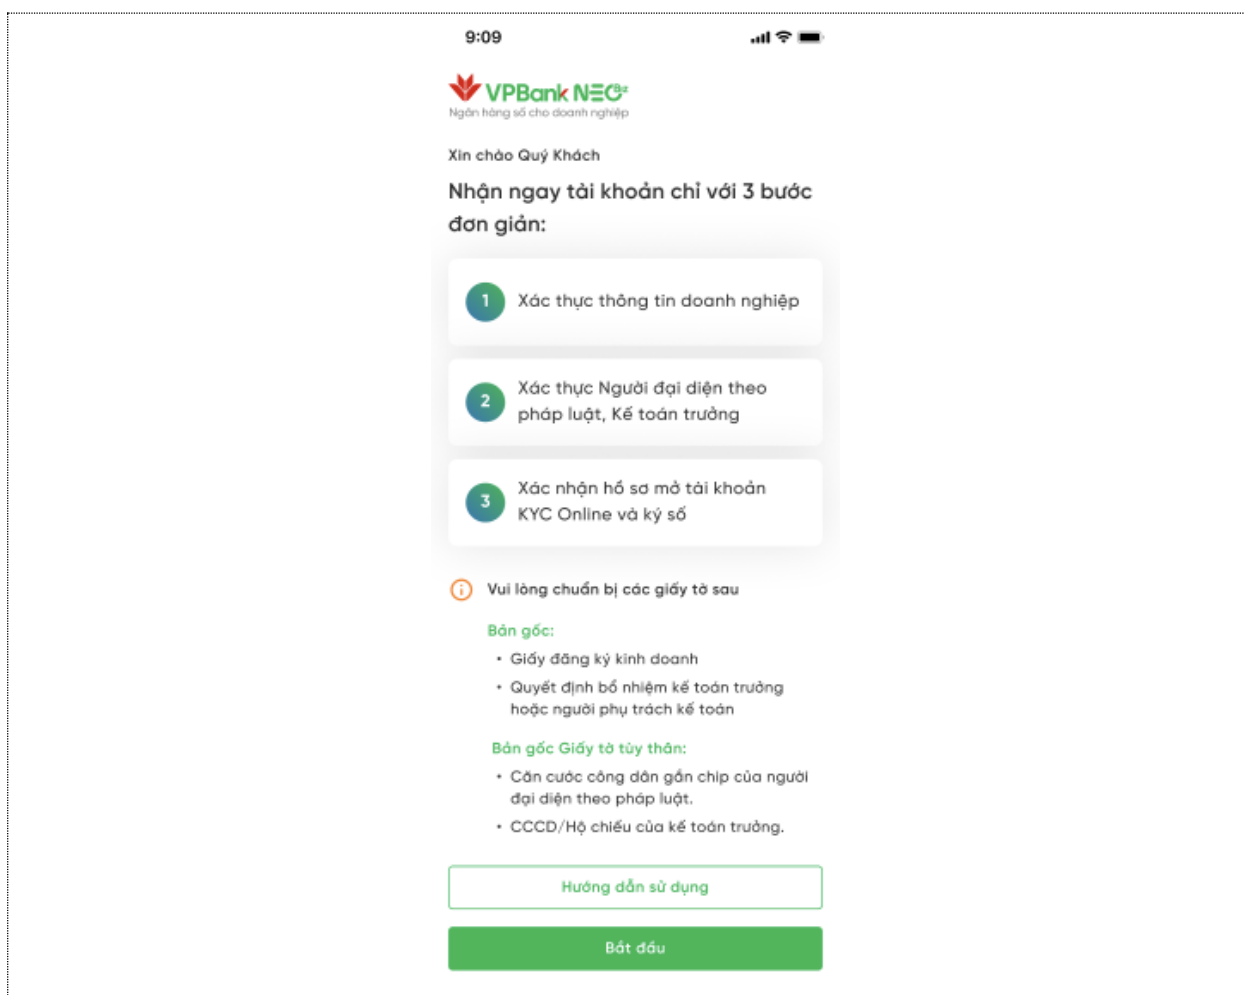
9:09

VPBank NEO

Ngân hàng số cho doanh nghiệp

Xin chào Quý Khách

Nhận ngay tài khoản chỉ với 3 bước đơn giản:

1 Xác thực thông tin doanh nghiệp

2 Xác thực Người đại diện theo pháp luật, Kế toán trưởng

3 Xác nhận hồ sơ mở tài khoản KYC Online và ký số

Vui lòng chuẩn bị các giấy tờ sau

Bản gốc:

• Giấy đăng ký kinh doanh

• Quyết định bổ nhiệm kế toán trưởng hoặc người phụ trách kế toán

Bản gốc Giấy tờ tùy thân:

• Căn cước công dân gắn chip của người đại diện theo pháp luật.

• CCCD/Hộ chiếu của kế toán trưởng.

Hướng dẫn sử dụng

Bắt đầu